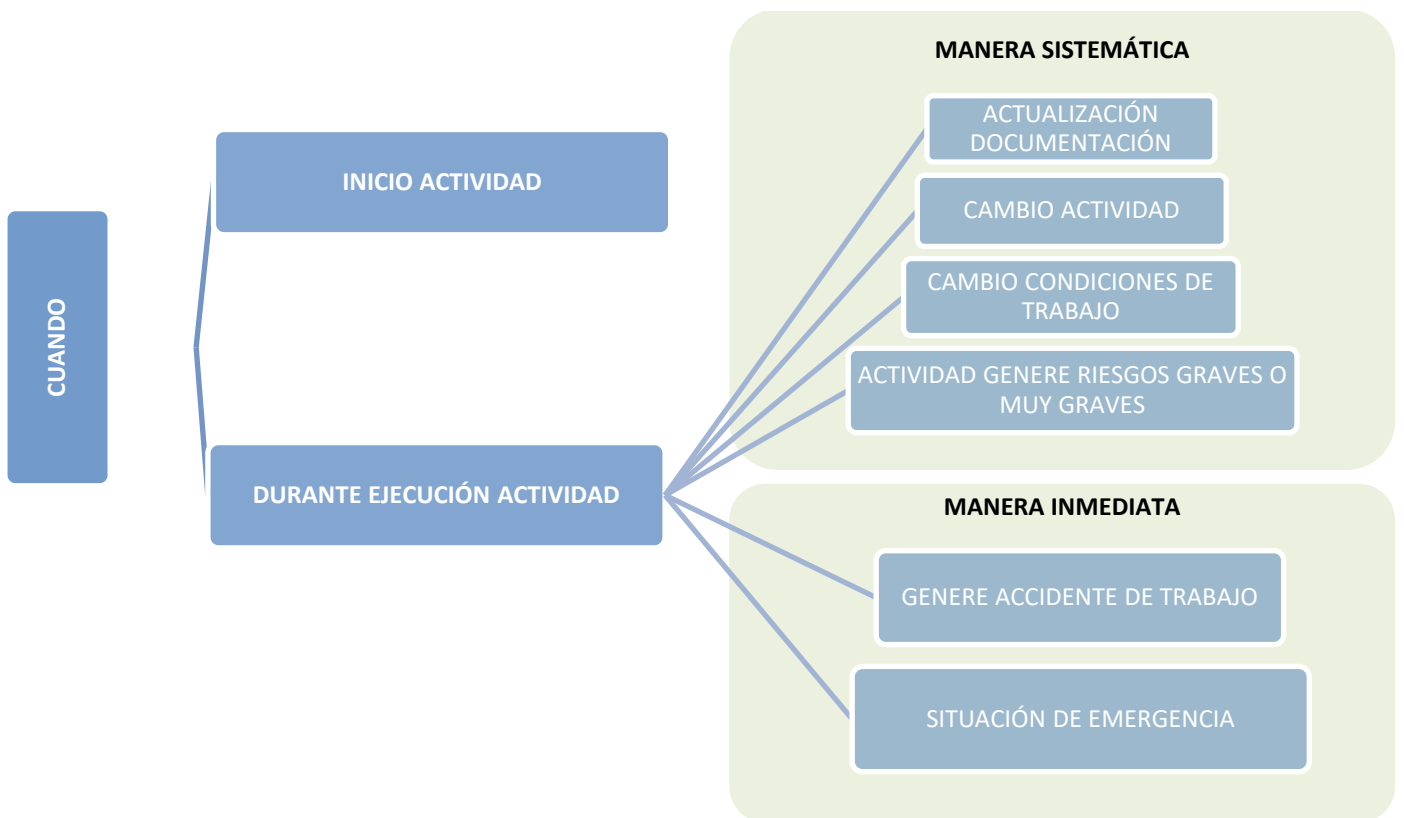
CUANDO

INICIO ACTIVIDAD

DURANTE EJECUCIÓN ACTIVIDAD

MANERA SISTEMÁTICA

ACTUALIZACIÓN DOCUMENTACIÓN

CAMBIO ACTIVIDAD

CAMBIO CONDICIONES DE TRABAJO

ACTIVIDAD GENERE RIESGOS GRAVES O MUY GRAVES

MANERA INMEDIATA

GENERE ACCIDENTE DE TRABAJO

SITUACIÓN DE EMERGENCIA